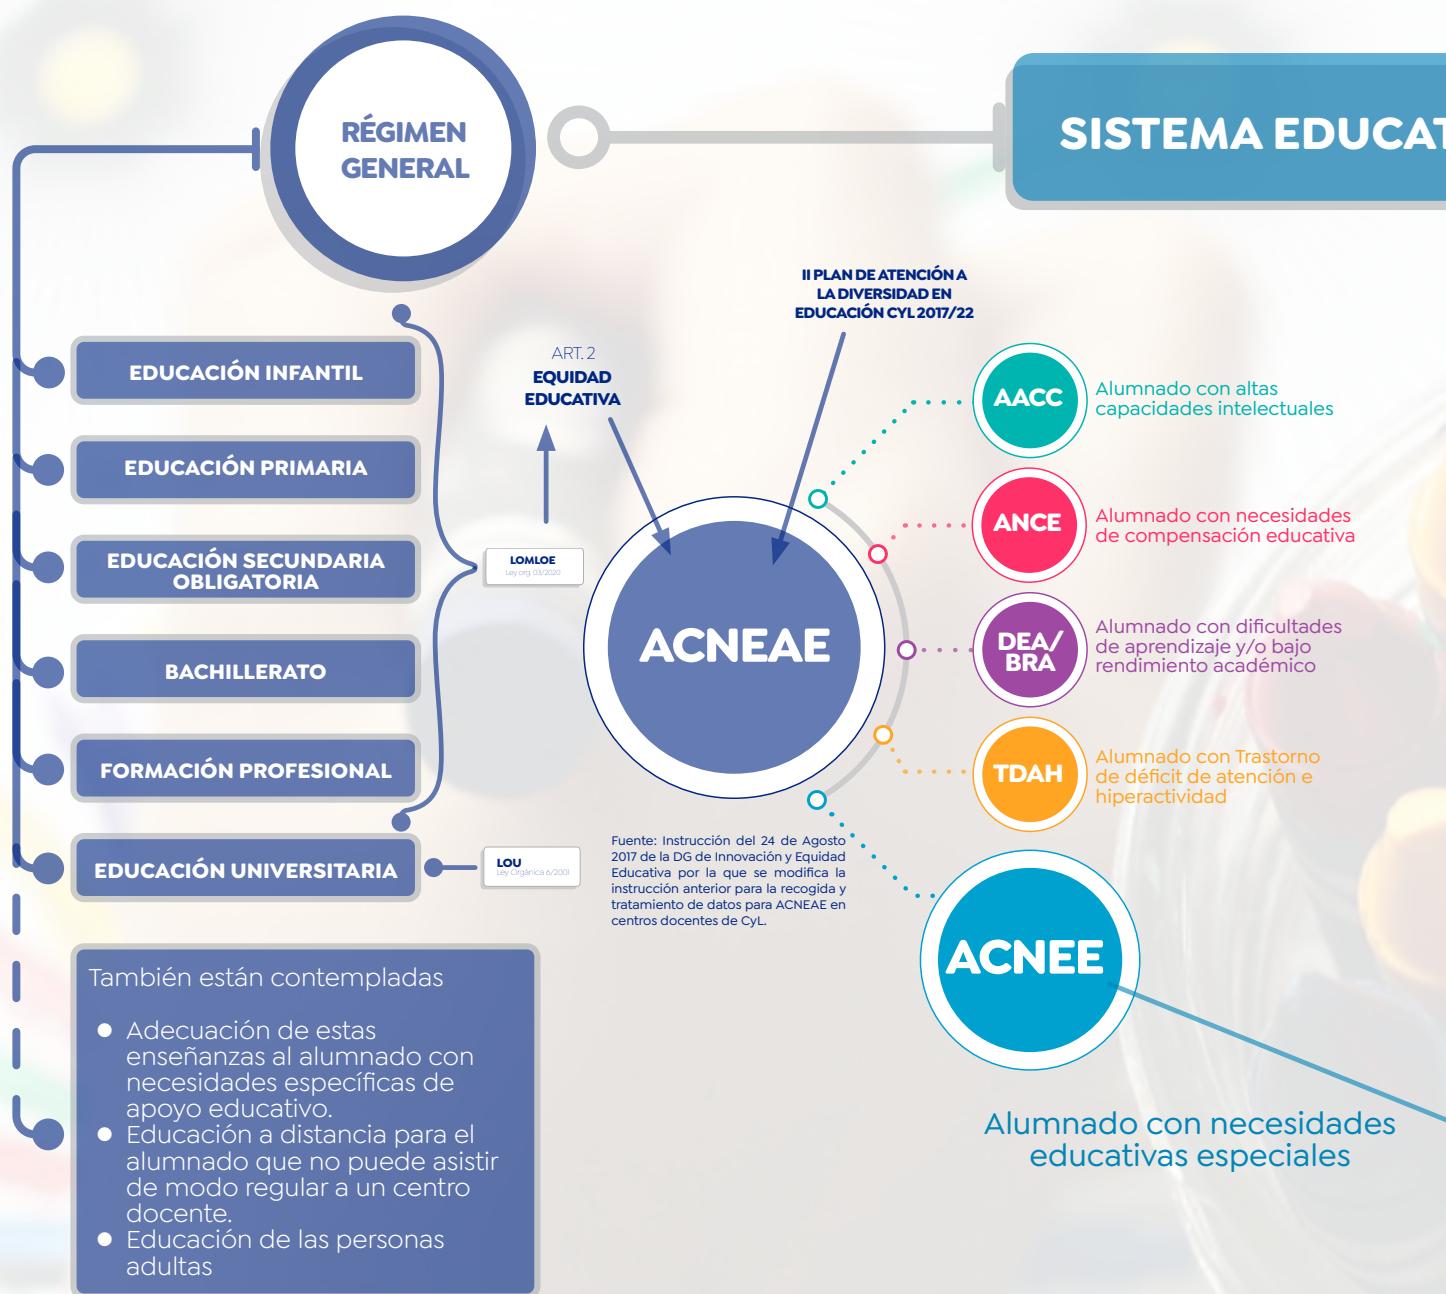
RÉGIMEN GENERAL

SISTEMA EDUCAT

EDUCACIÓN INFANTIL

EDUCACIÓN PRIMARIA

EDUCACIÓN SECUNDARIA OBLIGATORIA

BACHILLERATO

FORMACIÓN PROFESIONAL

EDUCACIÓN UNIVERSITARIA

LOMLOE
Ley org. 03/2020

LOU
Ley Orgánica 6/2001

ART. 2
EQUIDAD EDUCATIVA

II PLAN DE ATENCIÓN A LA DIVERSIDAD EN EDUCACIÓN CYL 2017/22

ACNEAE

AACC
Alumnado con altas capacidades intelectuales

ANCE
Alumnado con necesidades de compensación educativa

DEA/ BRA
Alumnado con dificultades de aprendizaje y/o bajo rendimiento académico

TDAH
Alumnado con Trastorno de déficit de atención e hiperactividad

Fuente: Instrucción del 24 de Agosto 2017 de la DG de Innovación y Equidad Educativa por la que se modifica la instrucción anterior para la recogida y tratamiento de datos para ACNEAE en centros docentes de CyL.

ACNEE

Alumnado con necesidades educativas especiales

También están contempladas

● Adecuación de estas enseñanzas al alumnado con necesidades específicas de apoyo educativo.
● Educación a distancia para el alumnado que no puede asistir de modo regular a un centro docente.
● Educación de las personas adultas